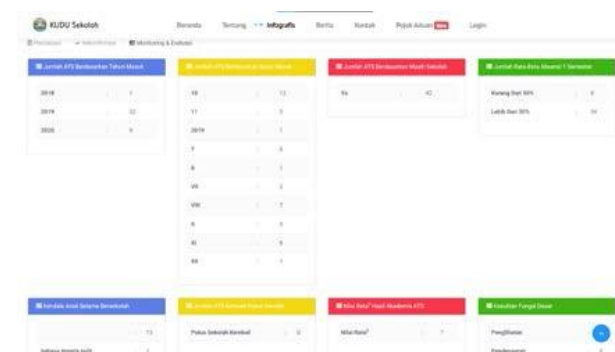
KUDU Sekolah

Beranda Tentang Infografis Berita Kontak Pojok Aduan Login

Monitoring & Evaluasi

Jumlah ATS Berdasarkan Tahun Masuk

| 2018 | 1 |
|---|---|
| 2019 | 32 |
| 2020 | 5 |

| 10 | 13 |
|---|---|
| 11 | 5 |
| 2019 | 1 |
| 7 | 3 |
| 8 | 1 |
| VII | 2 |
| VIII | 7 |
| 9 | 1 |
| XI | 3 |
| XII | 1 |

Jumlah ATS Berdasarkan Masih Sekolah

| Ya | 42 |
|---|---|

Jumlah Rata-Rata Absensi 1 Semester

| Kurang Dari 50% | 8 |
|---|---|
| Lebih Dari 50% | 34 |

Kendala Anak Selama Bersekolah

| | 13 |
|---|---|
| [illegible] | 2 |

Jumlah ATS Sekolah Putus Sekolah

| Putus Sekolah Kembali | 0 |
|---|---|

Nilai Rata² Hasil Akademis ATS

| Nilai Rata² | 7 |
|---|---|

Kesulitan Fungsi Dasar

Penglihatan
Pendengaran